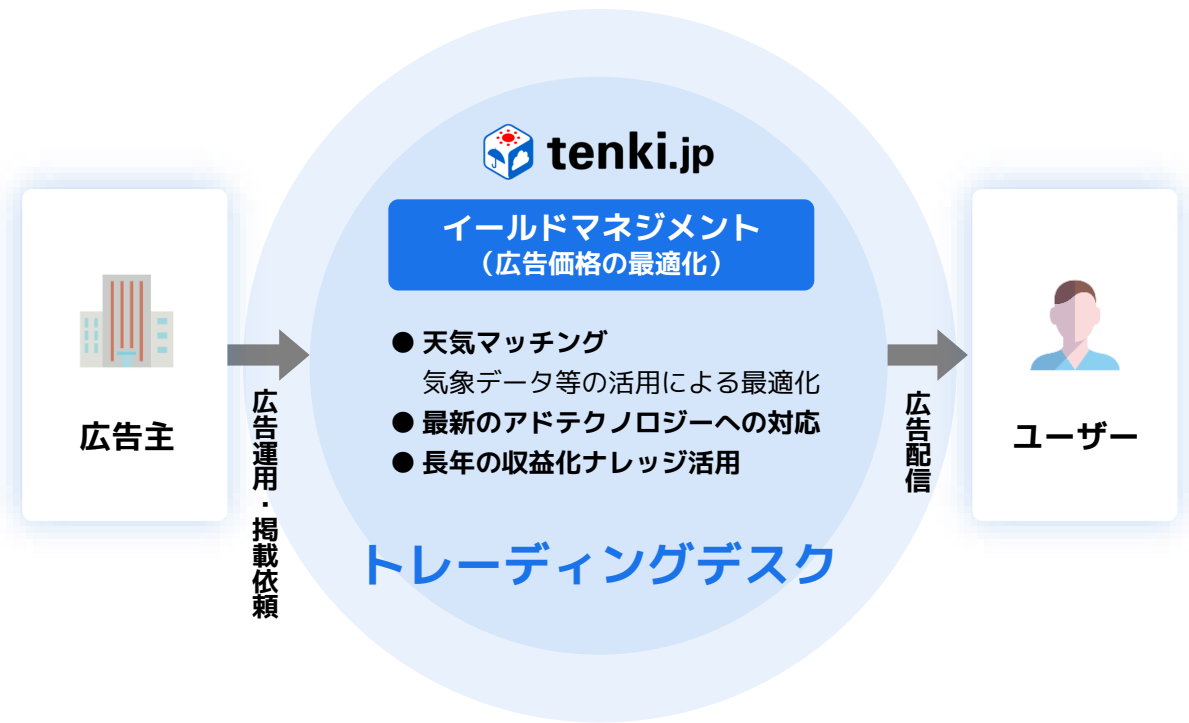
広告主

広告運用・掲載依頼

tenki.jp

イールドマネジメント
（広告価格の最適化）

● 天気マッチング
気象データ等の活用による最適化
● 最新のアドテクノロジーへの対応
● 長年の収益化ナレッジ活用

トレーディングデスク

広告配信

ユーザー